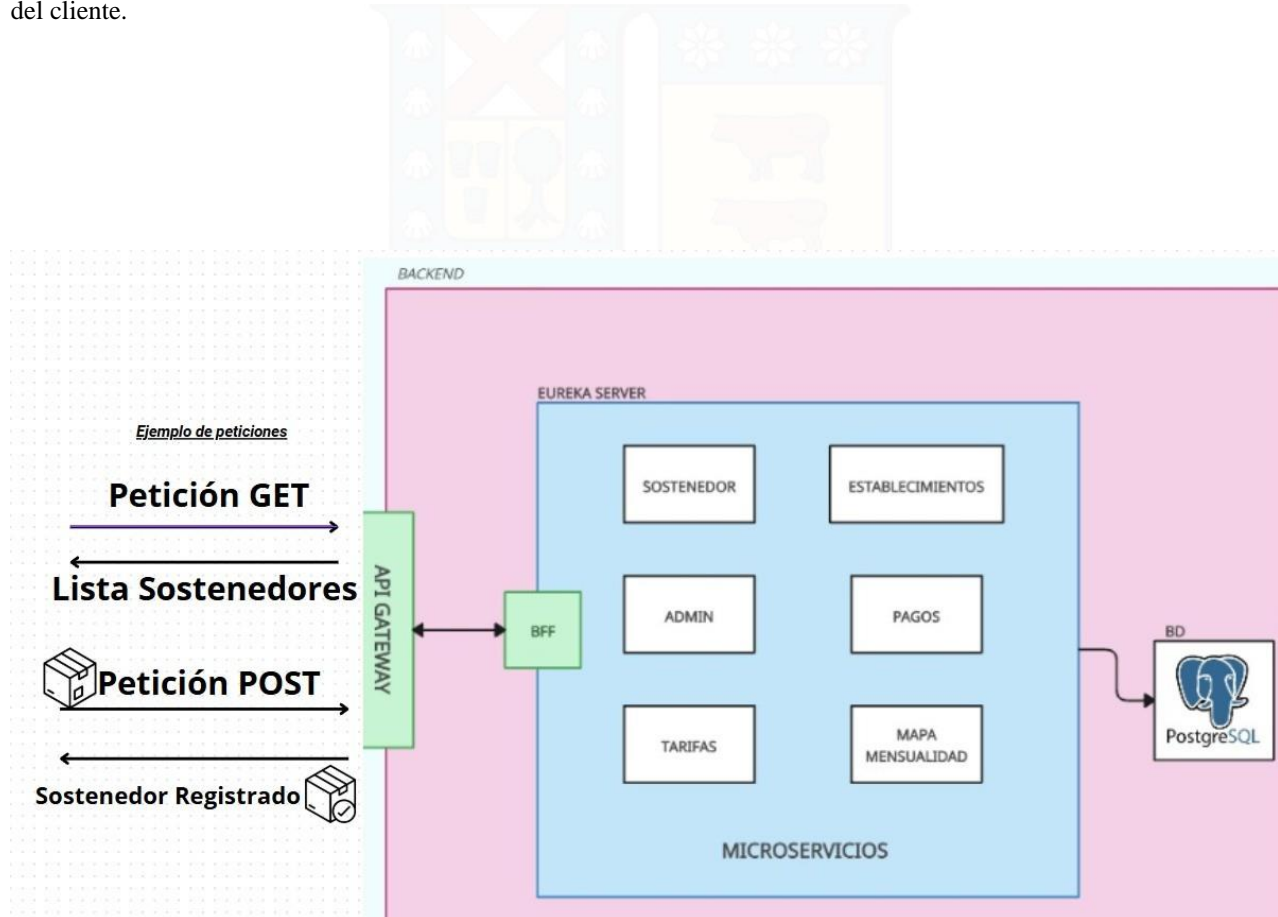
del cliente.

BACKEND

EUREKA SERVER

Ejemplo de peticiones

Petición GET

Lista Sostenedores

Petición POST

Sostenedor Registrado

API GATEWAY

BFF

SOSTENEDOR

ESTABLECIMIENTOS

ADMIN

PAGOS

TARIFAS

MAPA MENSUALIDAD

MICROSERVICIOS

BD

PostgreSQL